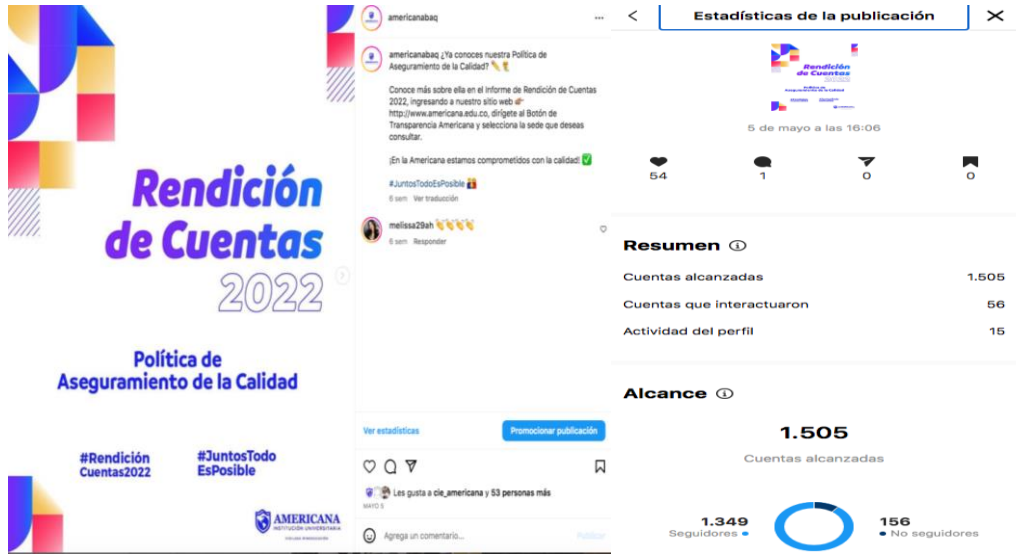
Rendición de Cuentas 2022

Política de Aseguramiento de la Calidad

#Rendición Cuentas2022

#JuntosTodo EsPosible

AMERICANA
INSTITUCIÓN UNIVERSITARIA

americanabaq

americanabaq ¿Ya conoces nuestra Política de Aseguramiento de la Calidad? ✏️

Conoce más sobre ella en el Informe de Rendición de Cuentas 2022, ingresando a nuestro sitio web 👉 http://www.americana.edu.co, dirígete al Botón de Transparencia Americana y selecciona la sede que deseas consultar.

¡En la Americana estamos comprometidos con la calidad! ✅

#JuntosTodoEsPosible

6 sem Ver traducción

melissa29ah 👏👏👏👏
6 sem Responder

Ver estadísticas

Promocionar publicación

Les gusta a cie_americana y 53 personas más
MAYO 5

Agrega un comentario...

Publicar

<

Estadísticas de la publicación

5 de mayo a las 16:06

54 1 0 0

Resumen ⓘ

| | |
|---|---|
| Cuentas alcanzadas | 1.505 |
| Cuentas que interactuaron | 56 |
| Actividad del perfil | 15 |

Alcance ⓘ

1.505
Cuentas alcanzadas

1.349
Seguidores

156
No seguidores